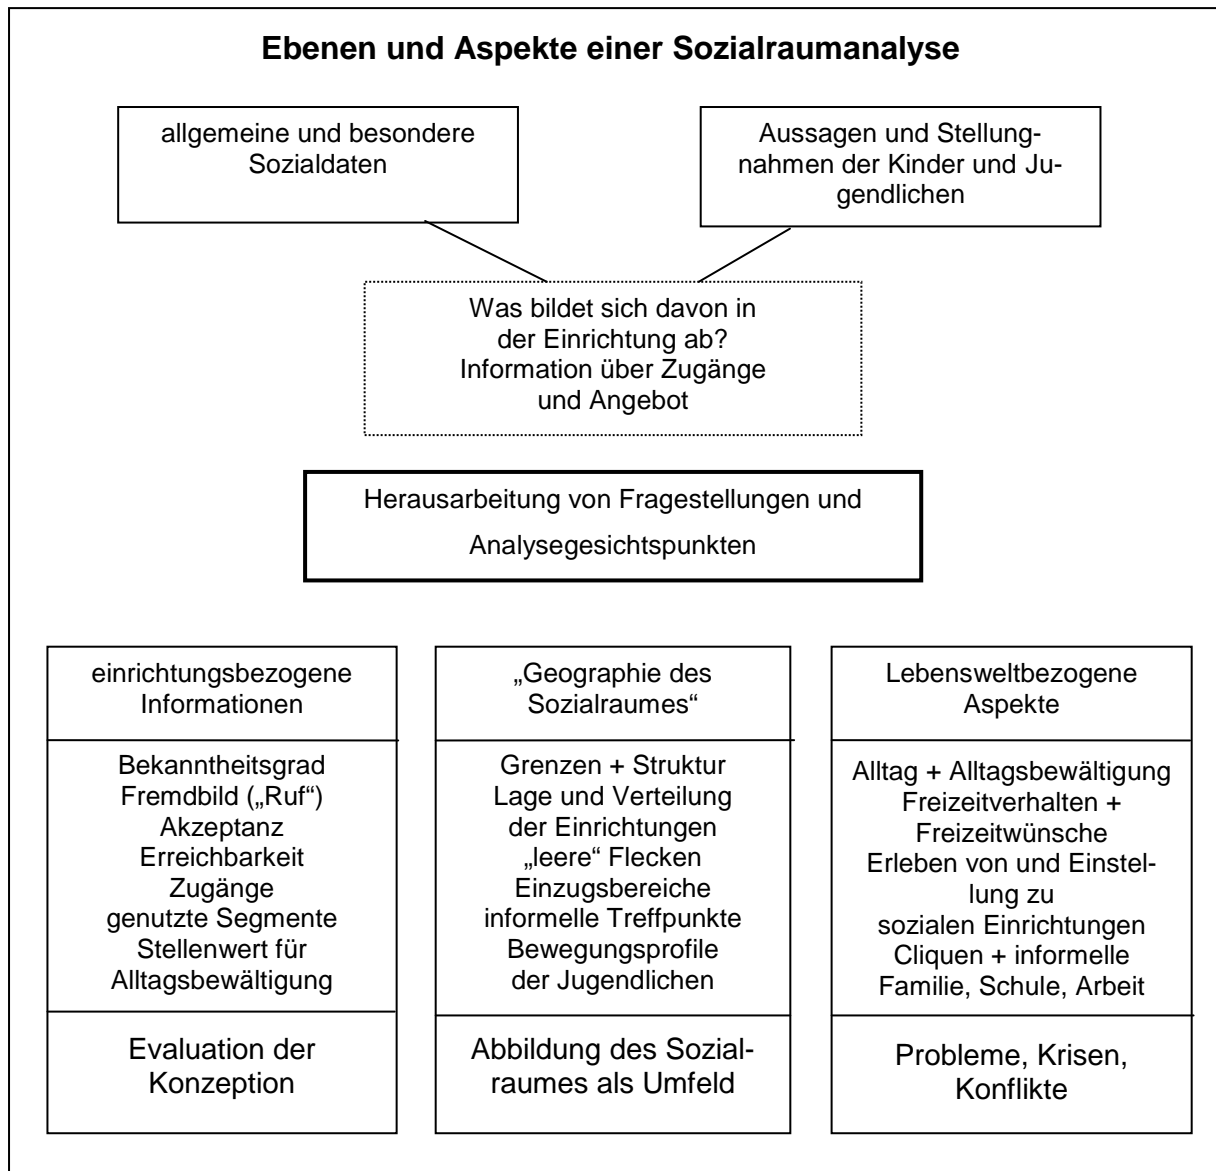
Ebenen und Aspekte einer Sozialraumanalyse

allgemeine und besondere Sozialdaten

Aussagen und Stellungnahmen der Kinder und Jugendlichen

Was bildet sich davon in der Einrichtung ab? Information über Zugänge und Angebot

Herausarbeitung von Fragestellungen und Analysegesichtspunkten

einrichtungsbezogene Informationen

Bekanntheitsgrad
Fremdbild („Ruf")
Akzeptanz
Erreichbarkeit
Zugänge
genutzte Segmente
Stellenwert für Alltagsbewältigung

Evaluation der Konzeption

„Geographie des Sozialraumes"

Grenzen + Struktur
Lage und Verteilung der Einrichtungen
„leere" Flecken
Einzugsbereiche
informelle Treffpunkte
Bewegungsprofile der Jugendlichen

Abbildung des Sozialraumes als Umfeld

Lebensweltbezogene Aspekte

Alltag + Alltagsbewältigung
Freizeitverhalten + Freizeitwünsche
Erleben von und Einstellung zu sozialen Einrichtungen
Cliquen + informelle
Familie, Schule, Arbeit

Probleme, Krisen, Konflikte